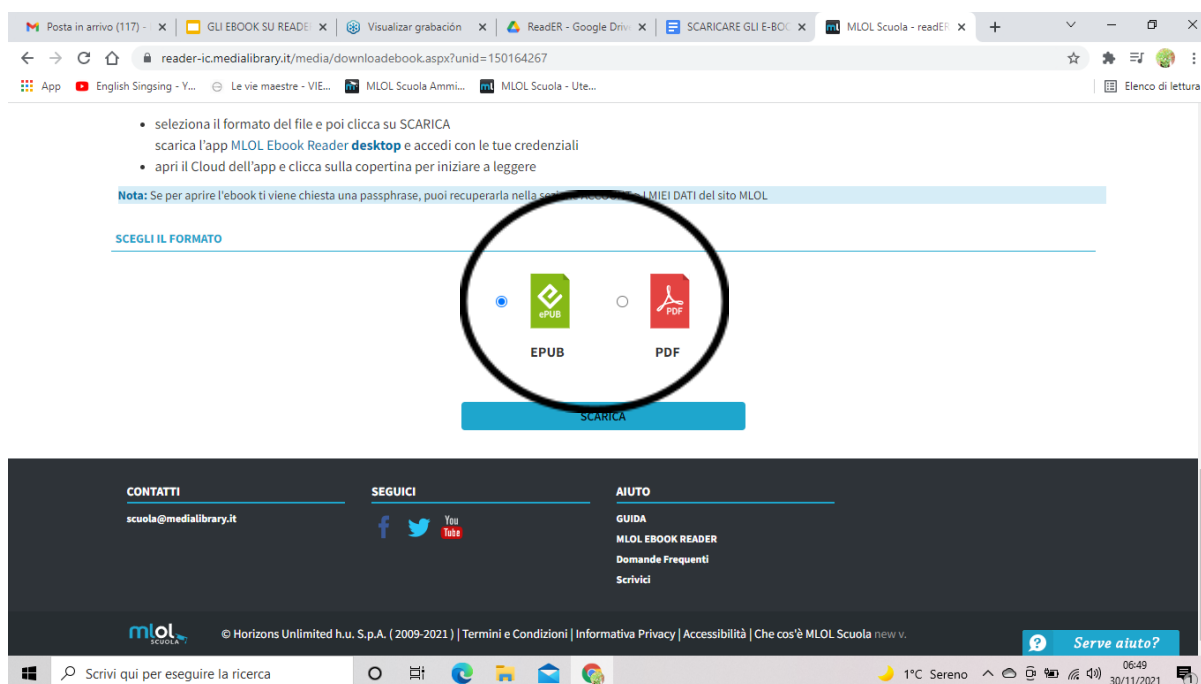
Posta in arrivo (117) - | GLI EBOOK SU READER | Visualizar grabación | ReadER - Google Drive | SCARICARE GLI E-BOO | MLOL Scuola - readER

reader-ic.medialibrary.it/media/downloadebook.aspx?unid=150164267

App | English Singsing - Y... | Le vie maestre - VIE... | MLOL Scuola Ammi... | MLOL Scuola - Ute... | Elenco di lettura

- seleziona il formato del file e poi clicca su SCARICA
scarica l'app MLOL Ebook Reader **desktop** e accedi con le tue credenziali
- apri il Cloud dell'app e clicca sulla copertina per iniziare a leggere

**Nota:** Se per aprire l'ebook ti viene chiesta una passphrase, puoi recuperarla nella se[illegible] I MIEI DATI del sito MLOL

SCEGLI IL FORMATO

ePUB
EPUB

PDF
PDF

SCARICA

CONTATTI
scuola@medialibrary.it

SEGUICI
You Tube

AIUTO
GUIDA
MLOL EBOOK READER
Domande Frequenti
Scrivici

mlol SCUOLA
© Horizons Unlimited h.u. S.p.A. ( 2009-2021 ) | Termini e Condizioni | Informativa Privacy | Accessibilità | Che cos'è MLOL Scuola new v.

Serve aiuto?

Scrivi qui per eseguire la ricerca

1°C Sereno 06:49 30/11/2021